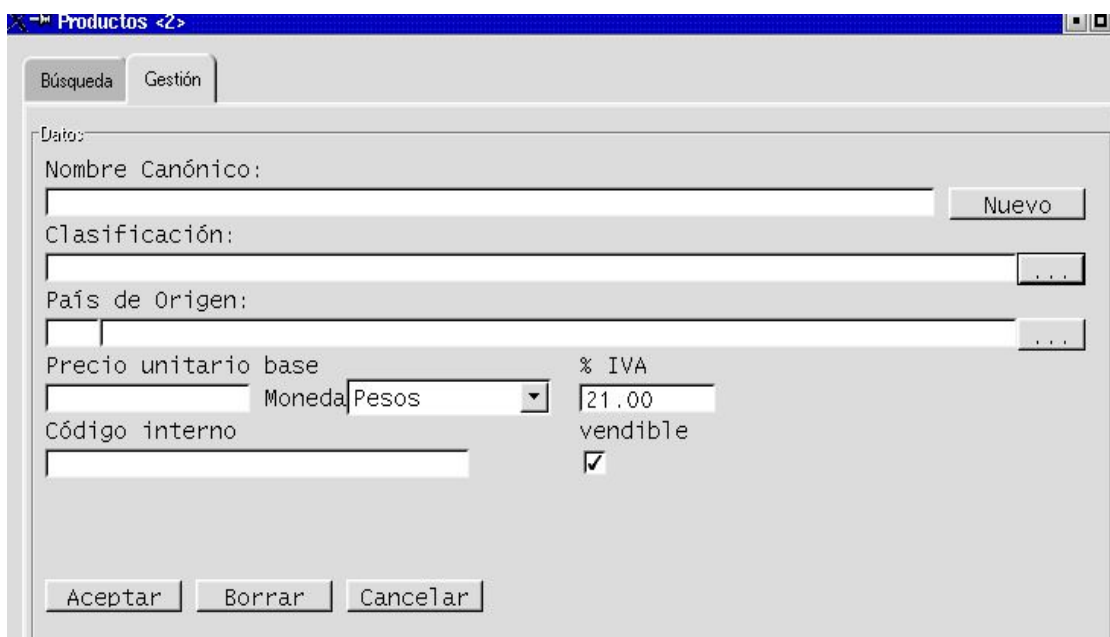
Productos <2>

Búsqueda Gestión

Datos

Nombre Canónico:

Nuevo

Clasificación:

...

País de Origen:

...

Precio unitario base

Moneda Pesos

% IVA

21.00

Código interno

vendible

Aceptar Borrar Cancelar